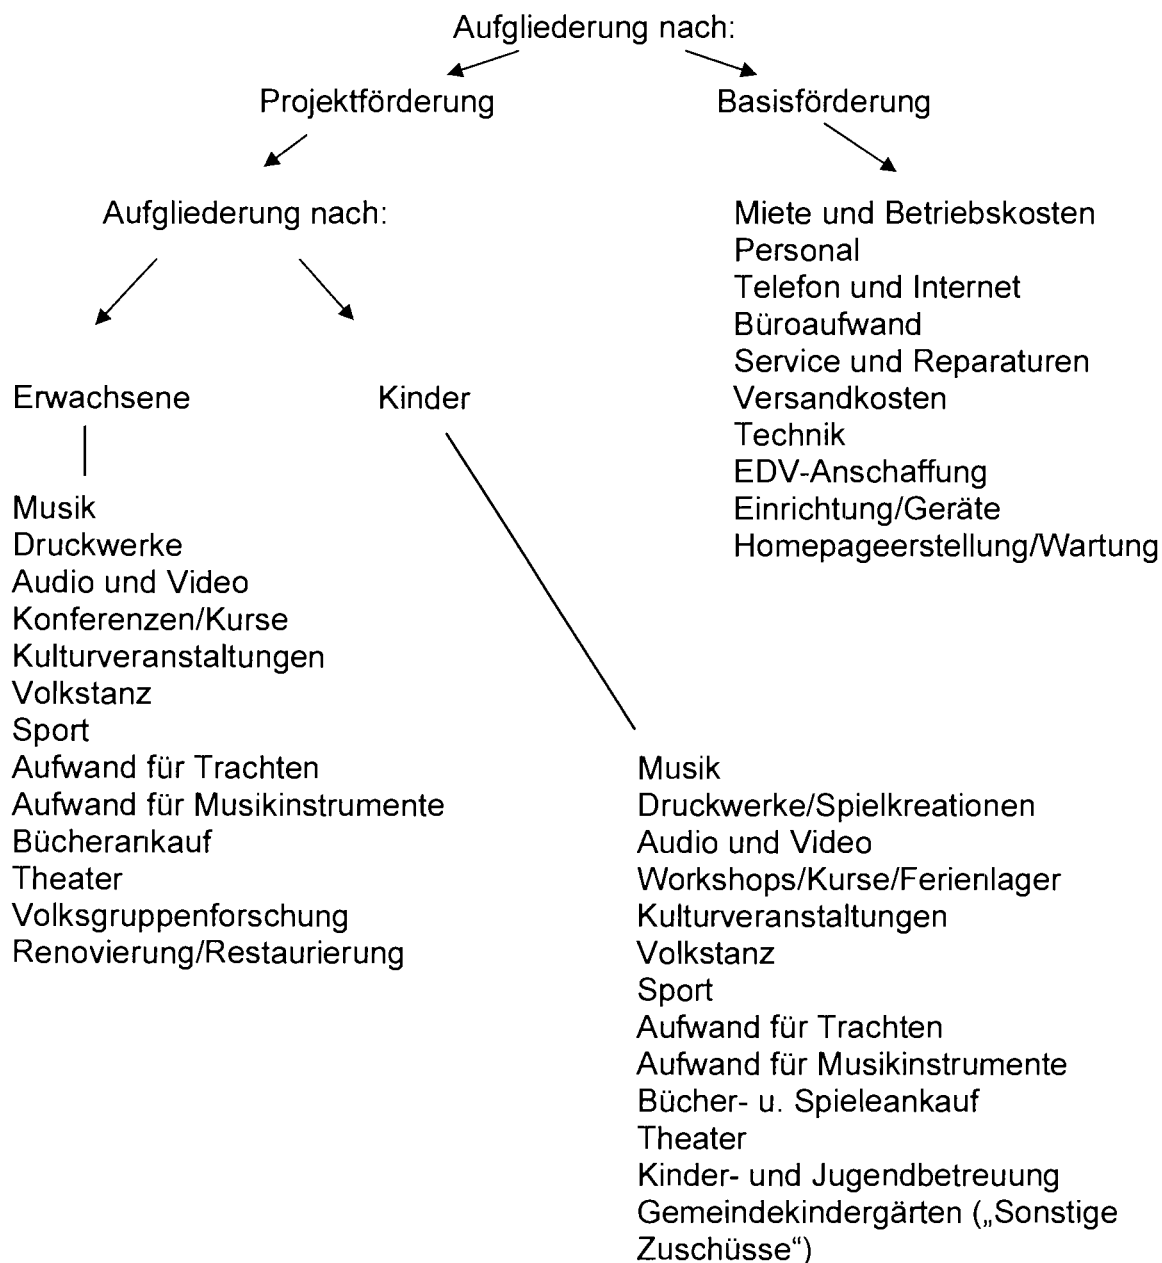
Aufgliederung nach:

Projektförderung

Basisförderung

Aufgliederung nach:

Miete und Betriebskosten
Personal
Telefon und Internet
Büroaufwand
Service und Reparaturen
Versandkosten
Technik
EDV-Anschaffung
Einrichtung/Geräte
Homepageerstellung/Wartung

Erwachsene

Kinder

Musik
Druckwerke
Audio und Video
Konferenzen/Kurse
Kulturveranstaltungen
Volkstanz
Sport
Aufwand für Trachten
Aufwand für Musikinstrumente
Bücherankauf
Theater
Volksgruppenforschung
Renovierung/Restaurierung

Musik
Druckwerke/Spielkreationen
Audio und Video
Workshops/Kurse/Ferienlager
Kulturveranstaltungen
Volkstanz
Sport
Aufwand für Trachten
Aufwand für Musikinstrumente
Bücher- u. Spieleankauf
Theater
Kinder- und Jugendbetreuung
Gemeindekindergärten („Sonstige Zuschüsse")